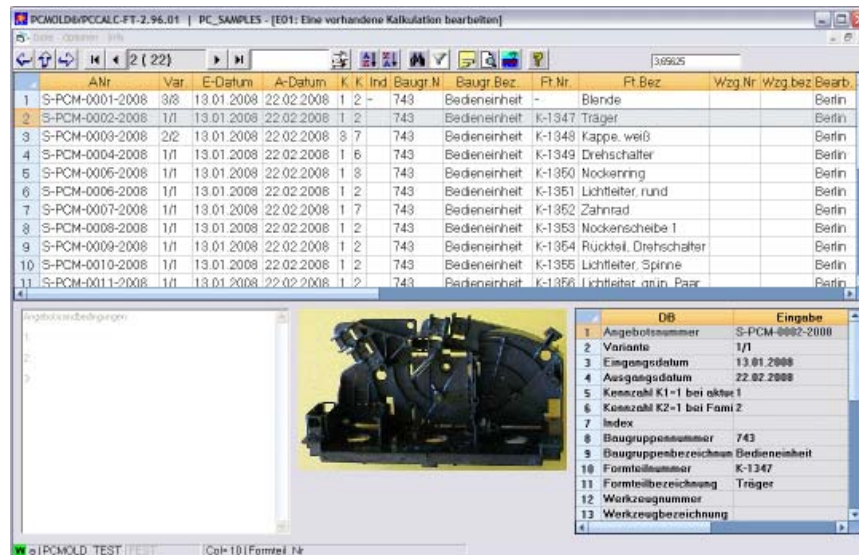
PCMOLD6/PCCALC-FT-2.96.01 | PC_SAMPLES - [E01: Eine vorhandene Kalkulation bearbeiten]

Datei Optionen Info

2 (22)

3,69625

| | ANr | Var. | E-Datum | A-Datum | K | K | Ind | Baugr.N | Baugr.Bez. | Ft.Nr. | Ft.Bez | Wzg.Nr | Wzg.bez | Bearb. |
|---|---|---|---|---|---|---|---|---|---|---|---|---|---|---|
| 1 | S-PCM-0001-2008 | 3/3 | 13.01.2008 | 22.02.2008 | 1 | 2 | - | 743 | Bedieneinheit | - | Blende | | | Berlin |
| 2 | S-PCM-0002-2008 | 1/1 | 13.01.2008 | 22.02.2008 | 1 | 2 | | 743 | Bedieneinheit | K-1347 | Träger | | | Berlin |
| 3 | S-PCM-0003-2008 | 2/2 | 13.01.2008 | 22.02.2008 | 8 | 7 | | 743 | Bedieneinheit | K-1348 | Kappe, weiß | | | Berlin |
| 4 | S-PCM-0004-2008 | 1/1 | 13.01.2008 | 22.02.2008 | 1 | 6 | | 743 | Bedieneinheit | K-1349 | Drehschalter | | | Berlin |
| 5 | S-PCM-0005-2008 | 1/1 | 13.01.2008 | 22.02.2008 | 1 | 8 | | 743 | Bedieneinheit | K-1350 | Nockenring | | | Berlin |
| 6 | S-PCM-0006-2008 | 1/1 | 13.01.2008 | 22.02.2008 | 1 | 2 | | 743 | Bedieneinheit | K-1351 | Lichtleiter, rund | | | Berlin |
| 7 | S-PCM-0007-2008 | 1/1 | 13.01.2008 | 22.02.2008 | 1 | 7 | | 743 | Bedieneinheit | K-1352 | Zahnrad | | | Berlin |
| 8 | S-PCM-0008-2008 | 1/1 | 13.01.2008 | 22.02.2008 | 1 | 2 | | 743 | Bedieneinheit | K-1353 | Nockenscheibe 1 | | | Berlin |
| 9 | S-PCM-0009-2008 | 1/1 | 13.01.2008 | 22.02.2008 | 1 | 2 | | 743 | Bedieneinheit | K-1354 | Rückteil, Drehschalter | | | Berlin |
| 10 | S-PCM-0010-2008 | 1/1 | 13.01.2008 | 22.02.2008 | 1 | 2 | | 743 | Bedieneinheit | K-1355 | Lichtleiter, Spinne | | | Berlin |
| 11 | S-PCM-0011-2008 | 1/1 | 13.01.2008 | 22.02.2008 | 1 | 2 | | 743 | Bedieneinheit | K-1356 | Lichtleiter, grün, Paar | | | Berlin |

Angebotsendbedingungen:
1.
2.
3.

| | DB | Eingabe |
|---|---|---|
| 1 | Angebotsnummer | S-PCM-0002-2008 |
| 2 | Variante | 1/1 |
| 3 | Eingangsdatum | 13.01.2008 |
| 4 | Ausgangsdatum | 22.02.2008 |
| 5 | Kennzahl K1=1 bei aktue | 1 |
| 6 | Kennzahl K2=1 bei Fami | 2 |
| 7 | Index | |
| 8 | Baugruppennummer | 743 |
| 9 | Baugruppenbezeichnun | Bedieneinheit |
| 10 | Formteilnummer | K-1347 |
| 11 | Formteilbezeichnung | Träger |
| 12 | Werkzeugnummer | |
| 13 | Werkzeugbezeichnung | |

W a | PCMOLD_TEST | TEST | Col= 10 | Formteil_Nr